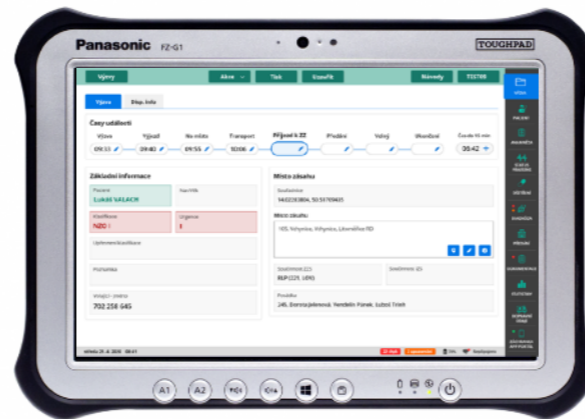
Panasonic FZ-G1

TOUGHPAD

Výjezy

Akce

Tisk

Uzavřít

Návody

T15789

Výjezd

Disp. info

Časy události

Výzva

09:33

Výjezd

09:40

Na místo

09:55

Transport

10:06

Příjezd k ZZ

Předání

Volný

Ukončení

Čas do 15 min

20:42

Základní informace

Pacient

Lukáš VALACH

Nad Hk

Klasifikace

NZO I

Urgence

I

Upřesnění události

Poznámka

Volající - telefon

702 256 645

Místo zásahu

Souřadnice

14.02233804, 50.51709465

Místo zásahu

105, Tehynice, Tehynice, Liberecký kraj

Souřadnice ZZ

RLP (225, 189)

Souřadnice ZS

Predáno

245, Dvorana Jelemová, Vendelín Panek, Lužná Tiráž

VÝJEZD

POLOHY

ANAMNÉZA

KOMPLET ZÁZNAM

VYŠETŘENÍ

DIAGNÓZA

PRŮVOD

DOKUMENTACE

OŠETŘENÍ

SCHVÁLENÍ ZÁZNAMU

ZÁZNAMOVÁ APP PORTÁL

středa 21. 4. 2020 09:41

A1

A2